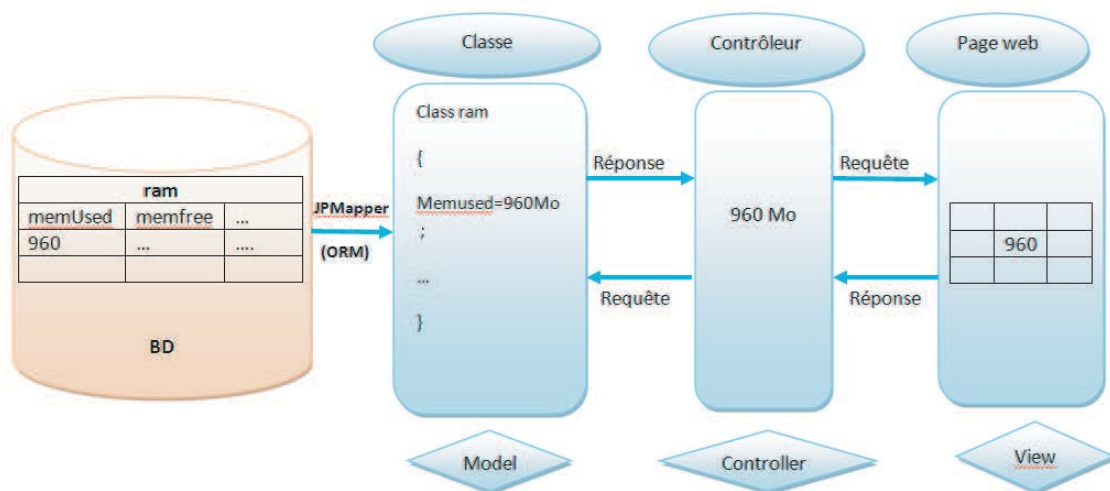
Classe

Contrôleur

Page web

| ram | | |
|---|---|---|
| memUsed | memfree | … |
| 960 | … | …. |
| | | |

BD

JPMapper

(ORM)

Class ram

{

Memused=960Mo

;

…

}

Réponse

Requête

960 Mo

Requête

Réponse

| | | |
|---|---|---|
| | 960 | |
| | | |

Model

Controller

View